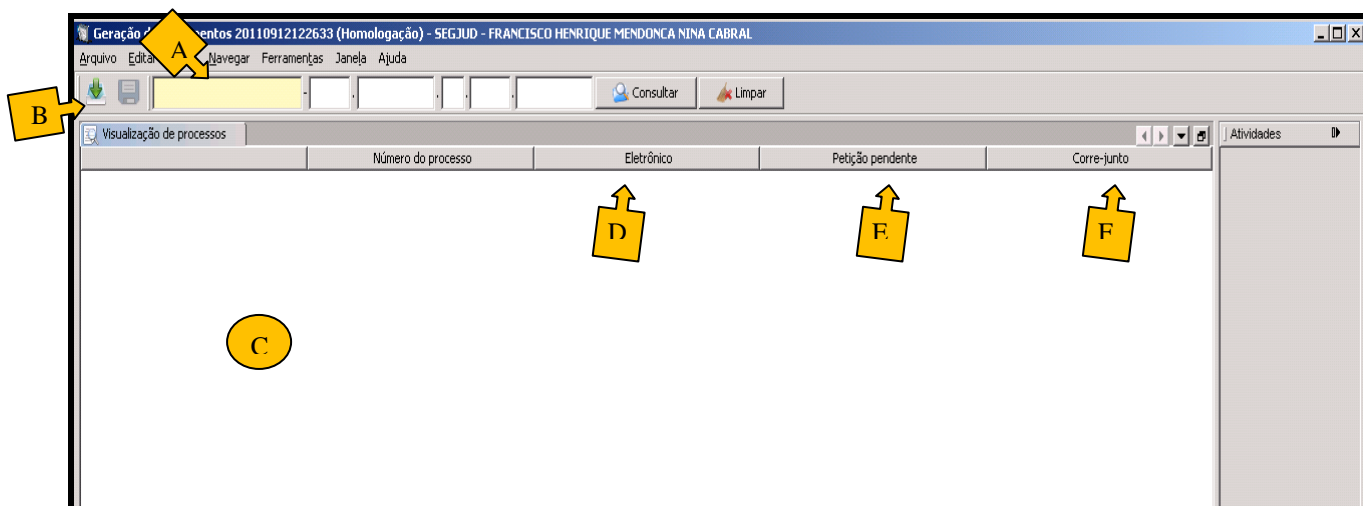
Geração d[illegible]entos 20110912122633 (Homologação) - SEGJUD - FRANCISCO HENRIQUE MENDONCA NINA CABRAL

A

Arquivo Edita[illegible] Navegar Ferramentas Janela Ajuda

B

Consultar Limpar

Visualização de processos

| | Número do processo | Eletrônico | Petição pendente | Corre-junto |
|---|---|---|---|---|

Atividades

D

E

F

C